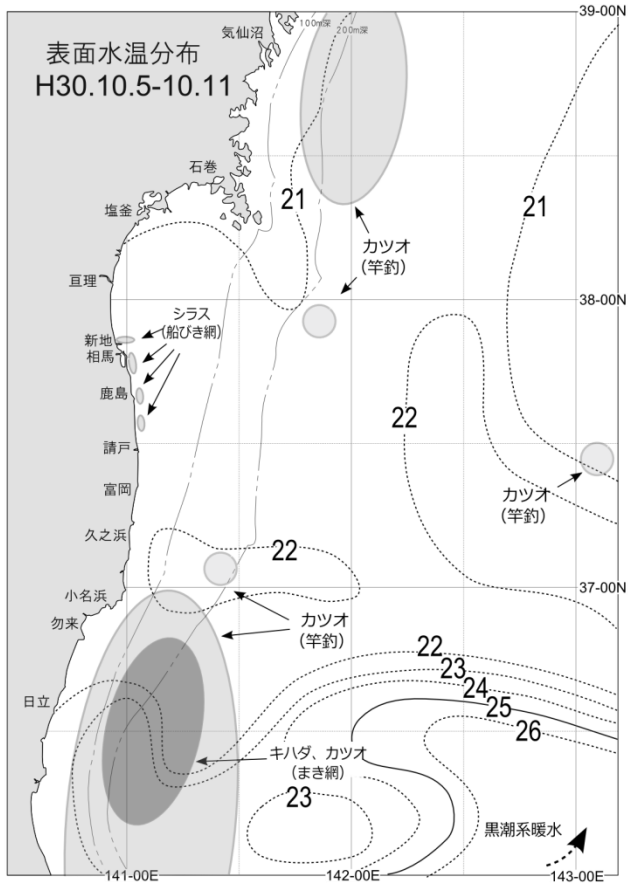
表面水温分布
H30.10.5-10.11

気仙沼
100m深
200m深
39-00N
石巻
21
21
塩釜
カツオ
(竿釣)
亘理
38-00N
シラス
(船びき網)
新地
相馬
鹿島
22
請戸
富岡
カツオ
(竿釣)
久之浜
22
37-00N
小名浜
勿来
カツオ
(竿釣)
22
23
24
日立
25
26
キハダ、カツオ
(まき網)
23
黒潮系暖水
141-00E
142-00E
143-00E